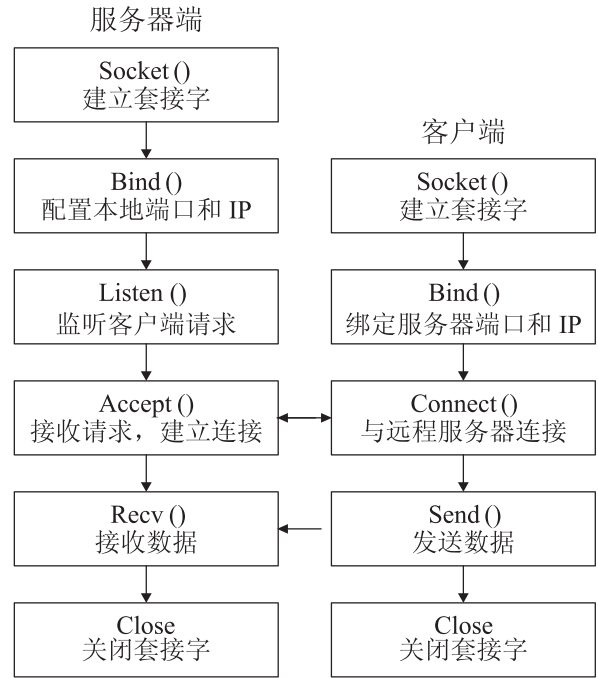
服务器端

Socket ()
建立套接字

Bind ()
配置本地端口和 IP

Listen ()
监听客户端请求

Accept ()
接收请求，建立连接

Recv ()
接收数据

Close
关闭套接字

客户端

Socket ()
建立套接字

Bind ()
绑定服务器端口和 IP

Connect ()
与远程服务器连接

Send ()
发送数据

Close
关闭套接字